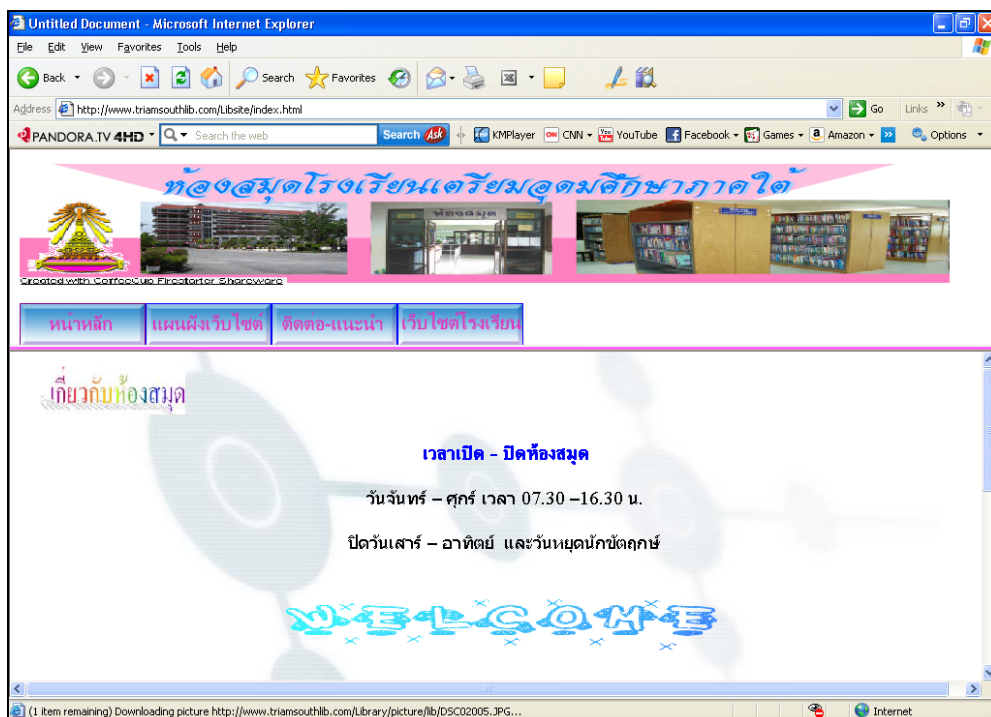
Untitled Document - Microsoft Internet Explorer

File Edit View Favorites Tools Help

Back Search Favorites

Address http://www.triamsouthlib.com/Libsite/index.html Go Links

PANDORA.TV 4HD Search the web Search Ask KMPlayer CNN YouTube Facebook Games Amazon Options

ห้องสมุดโรงเรียนเตรียมอุดมศึกษาภาคใต้

ห้องสมุด

Created with CoffeeCup Firestarter Shareware

หน้าหลัก | แผนผังเว็บไซต์ | ติดต่อ-แนะนำ | เว็บไซต์โรงเรียน

เกี่ยวกับห้องสมุด

เวลาเปิด - ปิดห้องสมุด

วันจันทร์ – ศุกร์ เวลา 07.30 –16.30 น.

ปิดวันเสาร์ – อาทิตย์ และวันหยุดนักขัตฤกษ์

WELCOME

(1 item remaining) Downloading picture http://www.triamsouthlib.com/Library/picture/lib/DSC02005.JPG...

Internet